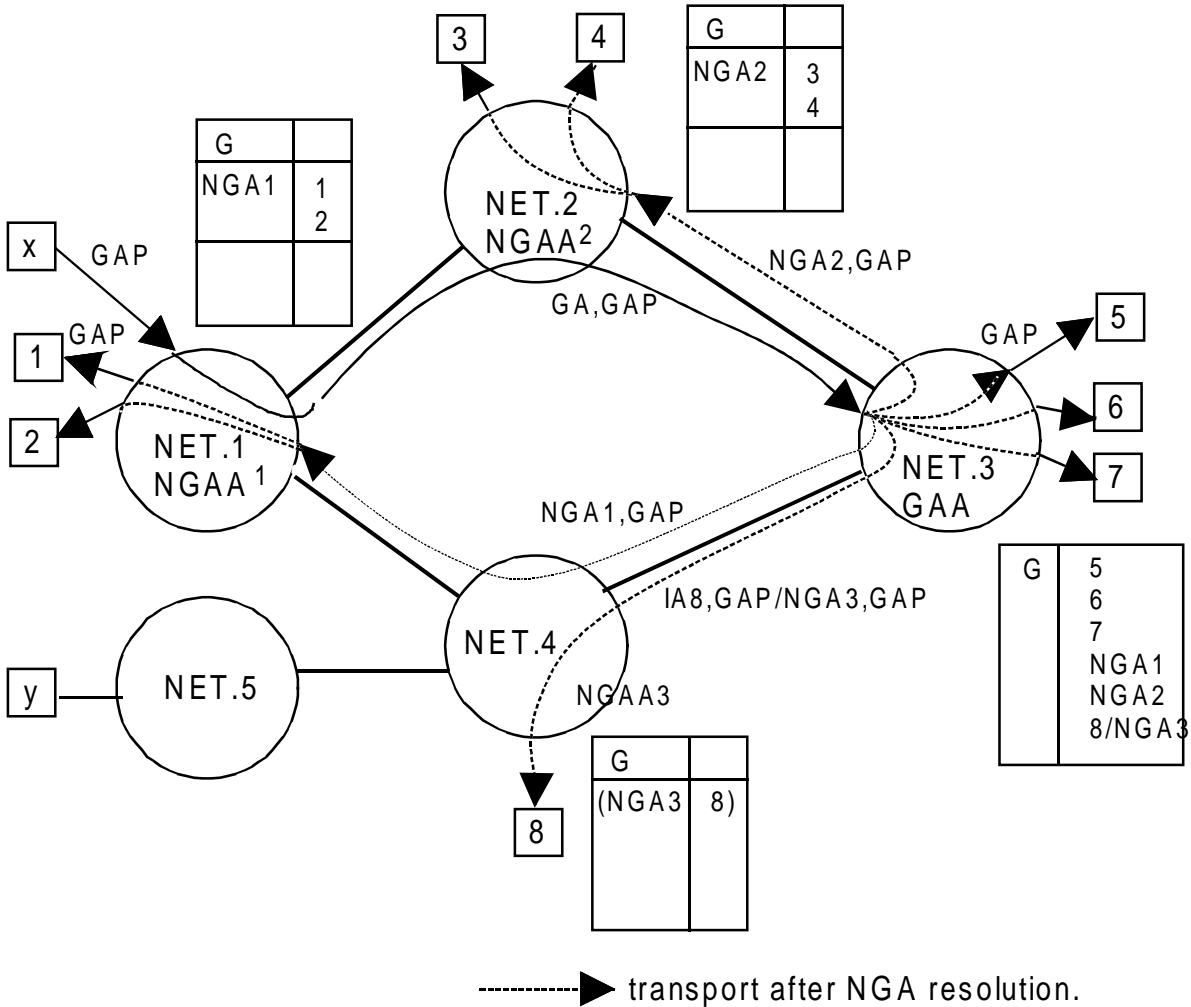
3

4

| G | |
|---|---|
| NGA2 | 3<br>4 |
| | |

| G | |
|---|---|
| NGA1 | 1<br>2 |
| | |

NET.2
NGAA$^2$

x

GAP

NGA2,GAP

GA,GAP

GAP

1

GAP

5

6

2

NET.1
NGAA $^1$

NET.3
GAA

7

NGA1,GAP

| G | 5<br>6<br>7<br>NGA1<br>NGA2<br>8/NGA3 |
|---|---|

IA8,GAP/NGA3,GAP

NET.4

NET.5

y

NGAA3

| G | |
|---|---|
| (NGA3 | 8) |
| | |

8

transport after NGA resolution.